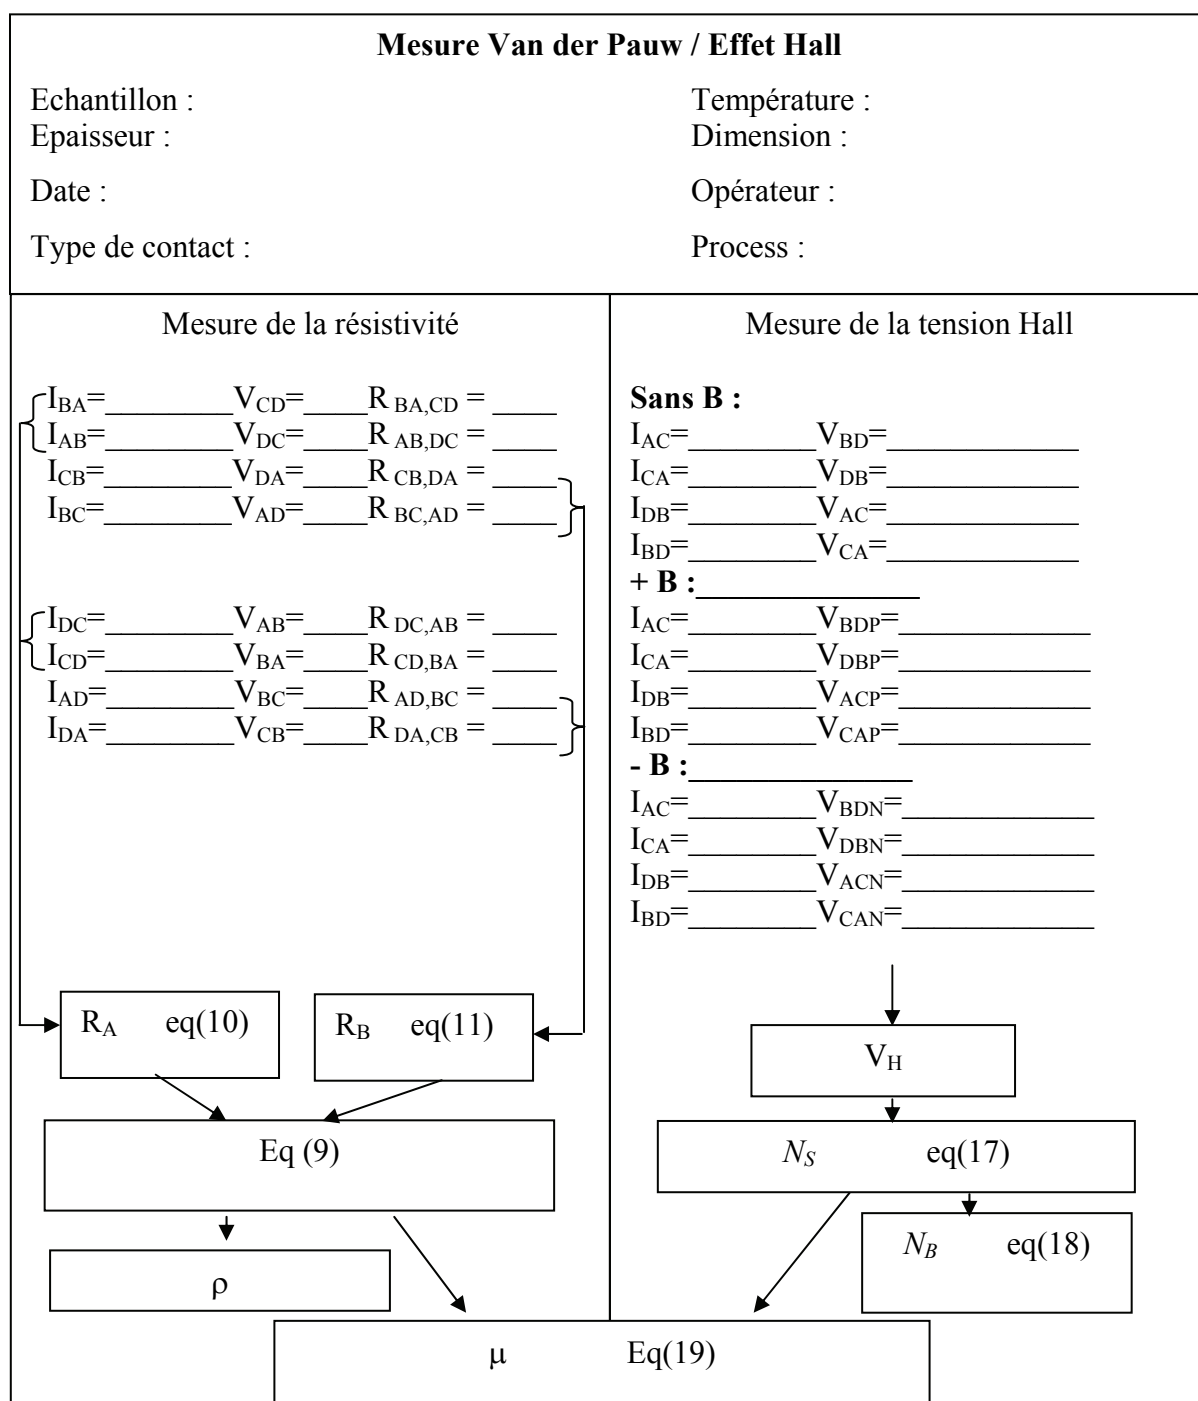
**Mesure Van der Pauw / Effet Hall**

Echantillon :
Epaisseur :

Date :

Type de contact :

Température :
Dimension :

Opérateur :

Process :

Mesure de la résistivité

$I_{BA}$=________ $V_{CD}$=____ $R_{BA,CD}$ = ____
$I_{AB}$=________ $V_{DC}$=____ $R_{AB,DC}$ = ____
$I_{CB}$=________ $V_{DA}$=____ $R_{CB,DA}$ = ____
$I_{BC}$=________ $V_{AD}$=____ $R_{BC,AD}$ = ____

$I_{DC}$=________ $V_{AB}$=____ $R_{DC,AB}$ = ____
$I_{CD}$=________ $V_{BA}$=____ $R_{CD,BA}$ = ____
$I_{AD}$=________ $V_{BC}$=____ $R_{AD,BC}$ = ____
$I_{DA}$=________ $V_{CB}$=____ $R_{DA,CB}$ = ____

$R_A$ eq(10)

$R_B$ eq(11)

Eq (9)

ρ

Mesure de la tension Hall

**Sans B :**
$I_{AC}$=________ $V_{BD}$=____________
$I_{CA}$=________ $V_{DB}$=____________
$I_{DB}$=________ $V_{AC}$=____________
$I_{BD}$=________ $V_{CA}$=____________
**+ B :**____________
$I_{AC}$=________ $V_{BDP}$=____________
$I_{CA}$=________ $V_{DBP}$=____________
$I_{DB}$=________ $V_{ACP}$=____________
$I_{BD}$=________ $V_{CAP}$=____________
**- B :**____________
$I_{AC}$=________ $V_{BDN}$=____________
$I_{CA}$=________ $V_{DBN}$=____________
$I_{DB}$=________ $V_{ACN}$=____________
$I_{BD}$=________ $V_{CAN}$=____________

$V_H$

$N_S$ eq(17)

$N_B$ eq(18)

μ Eq(19)